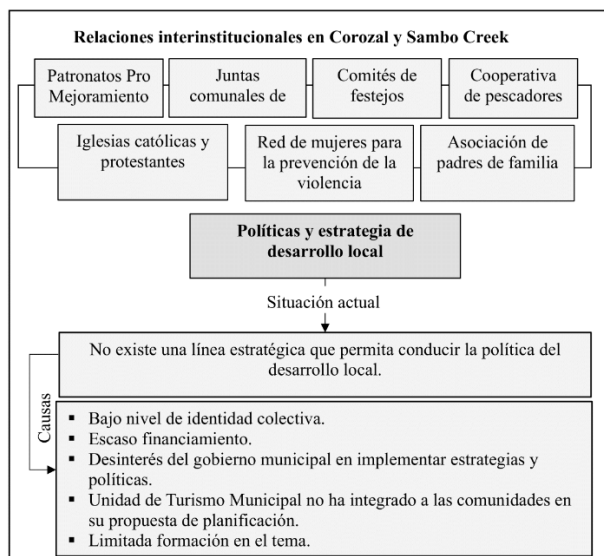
Relaciones interinstitucionales en Corozal y Sambo Creek

Patronatos Pro Mejoramiento

Juntas comunales de

Comités de festejos

Cooperativa de pescadores

Iglesias católicas y protestantes

Red de mujeres para la prevención de la violencia

Asociación de padres de familia

Políticas y estrategia de desarrollo local

Situación actual

No existe una línea estratégica que permita conducir la política del desarrollo local.

Causas

- Bajo nivel de identidad colectiva.
- Escaso financiamiento.
- Desinterés del gobierno municipal en implementar estrategias y políticas.
- Unidad de Turismo Municipal no ha integrado a las comunidades en su propuesta de planificación.
- Limitada formación en el tema.